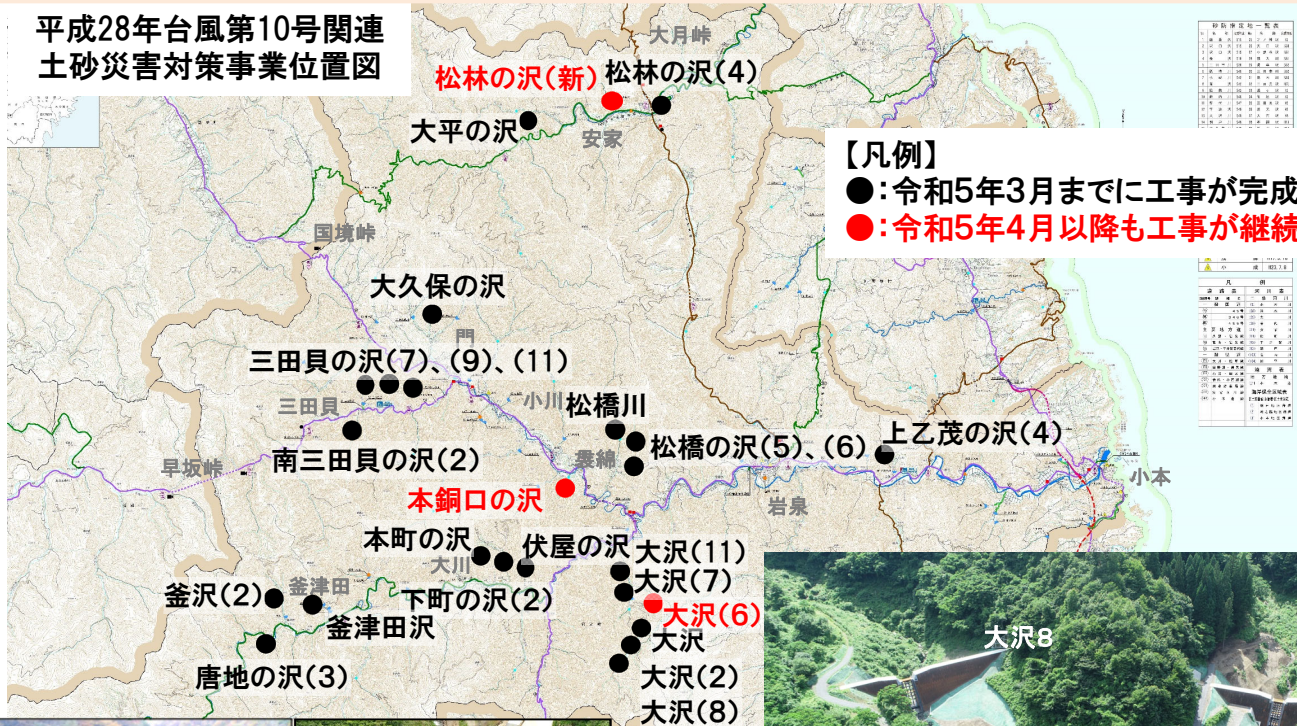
平成28年台風第10号関連
土砂災害対策事業位置図

大月峠
松林の沢(新)
松林の沢(4)
大平の沢
安家

【凡例】
●:令和5年3月までに工事が完成
●:令和5年4月以降も工事が継続

国境峠
大久保の沢
門
三田貝の沢(7)、(9)、(11)
三田貝
小川
松橋川
松橋の沢(5)、(6)
上乙茂の沢(4)
南三田貝の沢(2)
早坂峠
乗綿
本銅口の沢
小本
岩泉
本町の沢
伏屋の沢
大沢(11)
大川
大沢(7)
釜沢(2)
釜津田
下町の沢(2)
大沢(6)
釜津田沢
大沢
唐地の沢(3)
大沢(2)
大沢(8)
大沢8